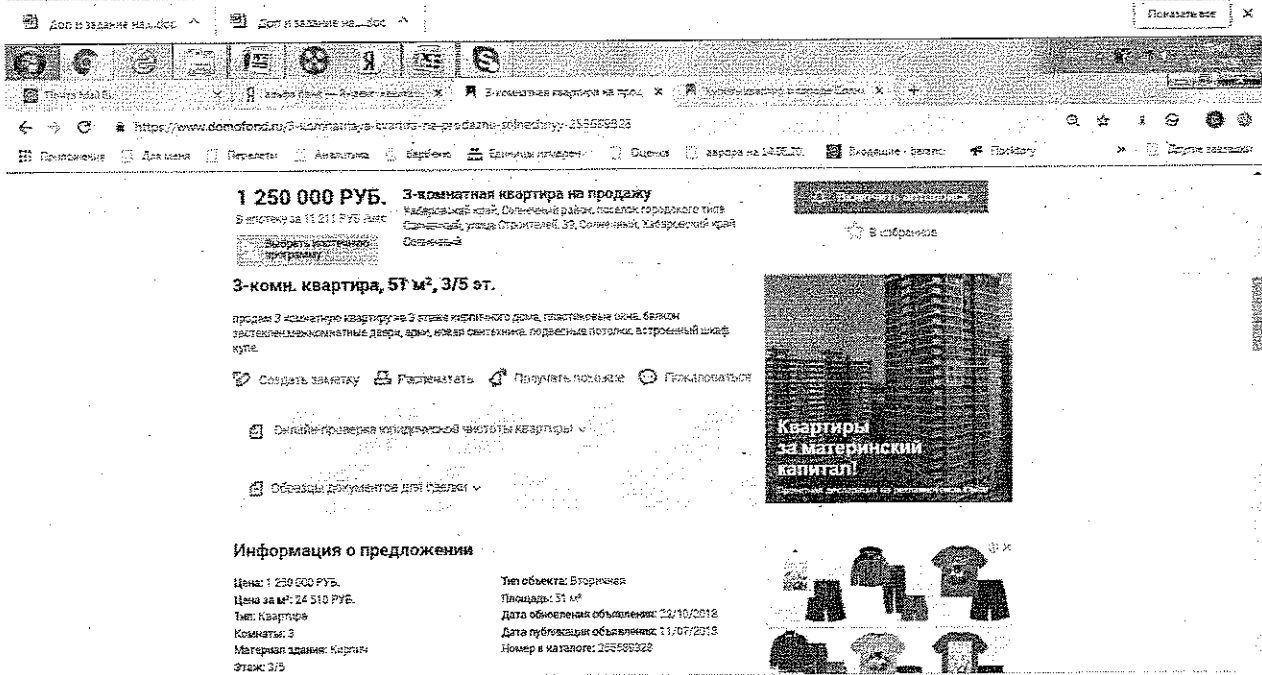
Доп и задание на...doc ^ Доп и задание на...doc ^ Показать все ×

Почта Mail.R... × аврора банк — Яндекс нашлось × 3-комнатная квартира на прод × Купить квартиру в городе Солне × +

https://www.domofond.ru/3-komnatnaya-kvartira-na-prodazhu-solnechnyy-255589328

Приложения Для меня Переезды Аналитика Евроbeng Единицы измерен Оценка аврора на 14.05.20 Входящие - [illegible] Flockdory » Другие закладки

1 250 000 РУБ. 3-комнатная квартира на продажу
В ипотеку за 11 211 РУБ./мес Хабаровский край, Солнечный район, поселок городского типа Солнечный, улица Строителей, 39, Солнечный, Хабаровский край Солнечный
Выбрать ипотечную программу

Позвонить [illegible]
В избранное

3-комн. квартира, 51 м², 3/5 эт.

продам 3 комнатную квартиру на 3 этаже кирпичного дома, пластиковые окна, балкон застеклен,межкомнатные двери, арки, новая сантехника, подвесные потолки, встроенный шкаф купе.

Создать заметку Распечатать Получать похожие Пожаловаться

Онлайн-проверка юридической чистоты квартиры

Образцы документов для сделки

Квартиры за материнский капитал!

Информация о предложении

Цена: 1 250 000 РУБ.
Цена за м²: 24 510 РУБ.
Тип: Квартира
Комнаты: 3
Материал здания: Кирпич
Этаж: 3/5

Тип объекта: Вторичная
Площадь: 51 м²
Дата обновления объявления: 22/10/2018
Дата публикации объявления: 11/07/2018
Номер в каталоге: 255589328